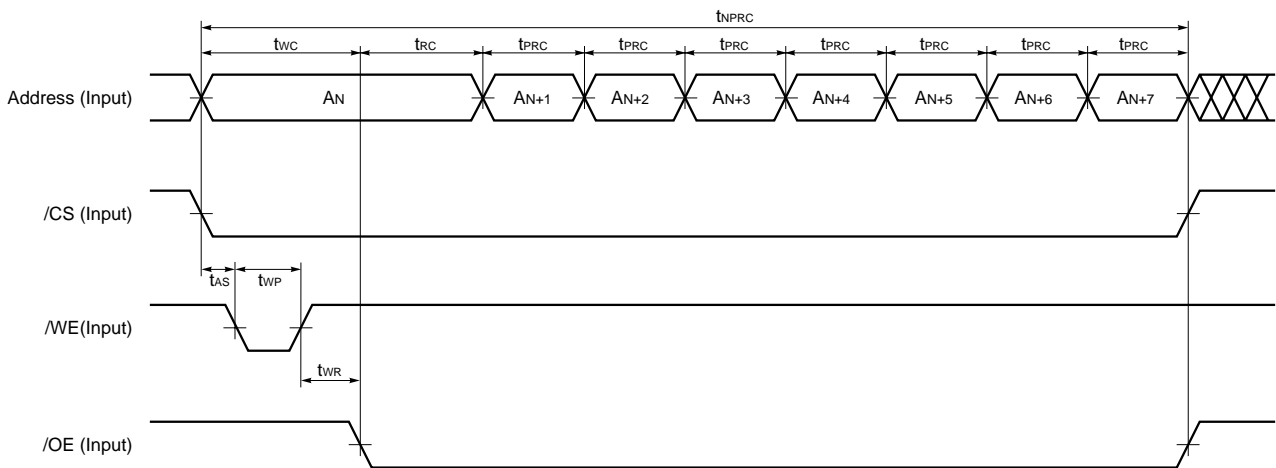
$t_{NPRC}$

$t_{WC}$ $t_{RC}$ $t_{PRC}$ $t_{PRC}$ $t_{PRC}$ $t_{PRC}$ $t_{PRC}$ $t_{PRC}$ $t_{PRC}$

Address (Input) $A_N$ $A_{N+1}$ $A_{N+2}$ $A_{N+3}$ $A_{N+4}$ $A_{N+5}$ $A_{N+6}$ $A_{N+7}$

/CS (Input)

$t_{AS}$ $t_{WP}$

/WE(Input)

$t_{WR}$

/OE (Input)